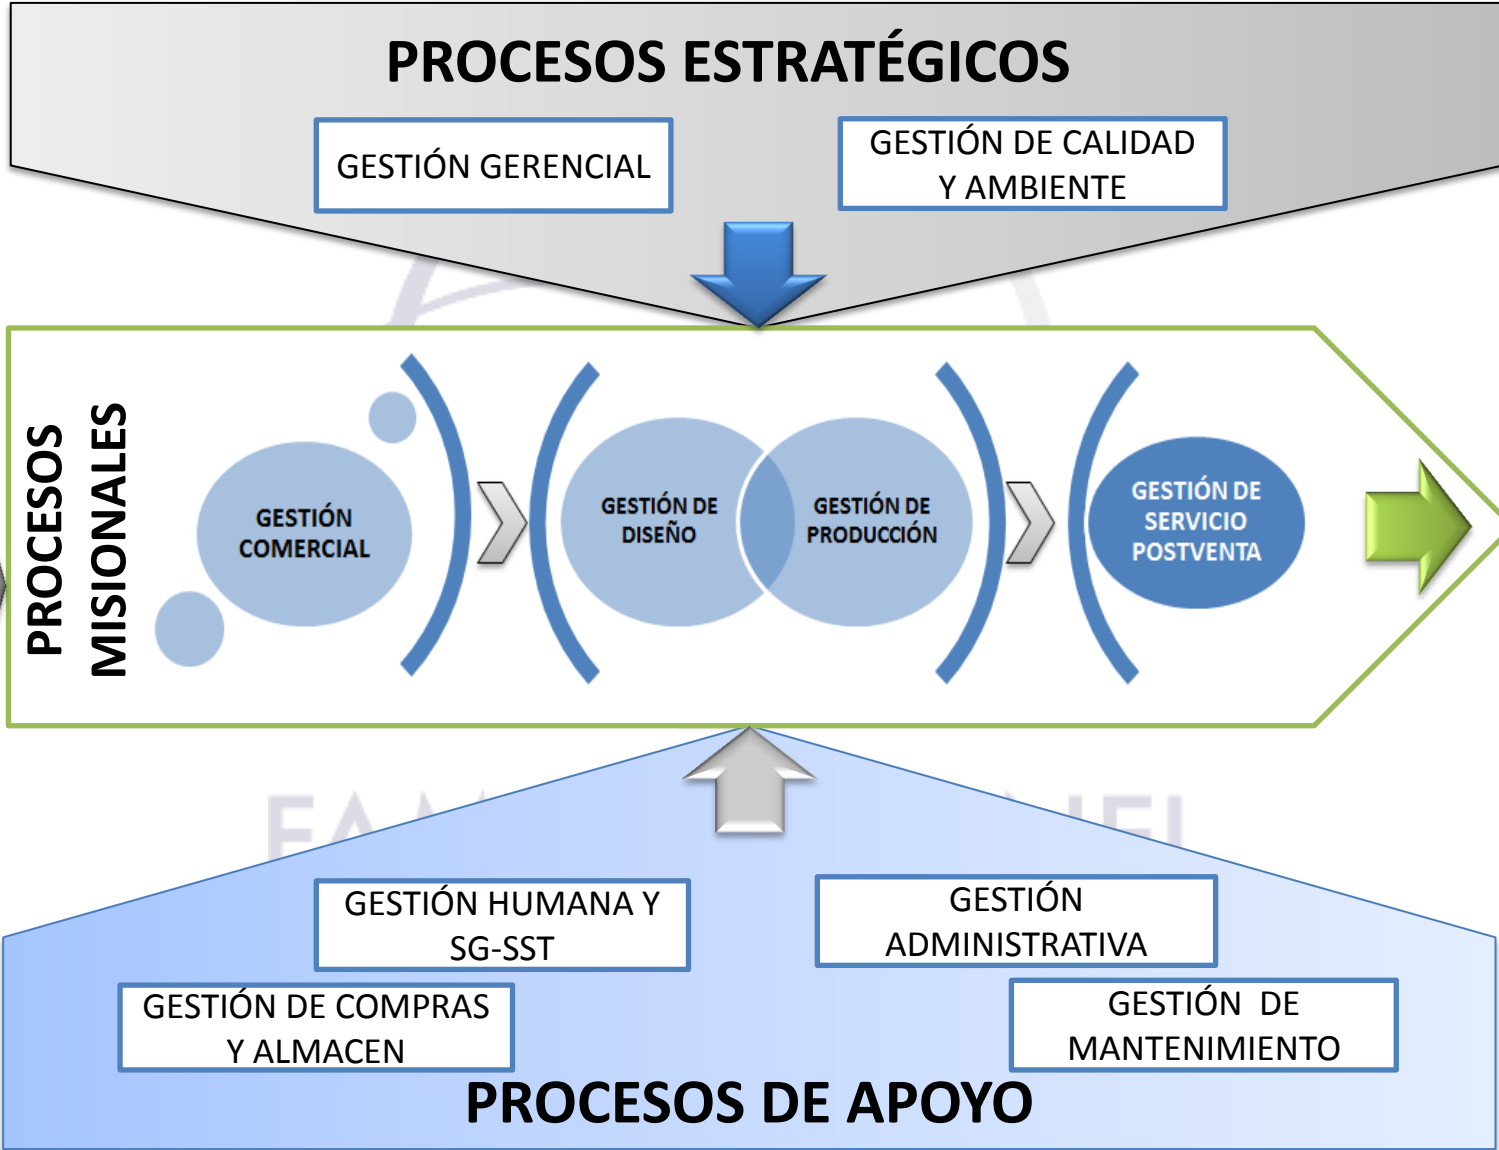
PROCESOS ESTRATÉGICOS

GESTIÓN GERENCIAL

GESTIÓN DE CALIDAD Y AMBIENTE

PROCESOS MISIONALES

GESTIÓN COMERCIAL

GESTIÓN DE DISEÑO

GESTIÓN DE PRODUCCIÓN

GESTIÓN DE SERVICIO POSTVENTA

GESTIÓN HUMANA Y SG-SST

GESTIÓN ADMINISTRATIVA

GESTIÓN DE COMPRAS Y ALMACEN

GESTIÓN DE MANTENIMIENTO

PROCESOS DE APOYO